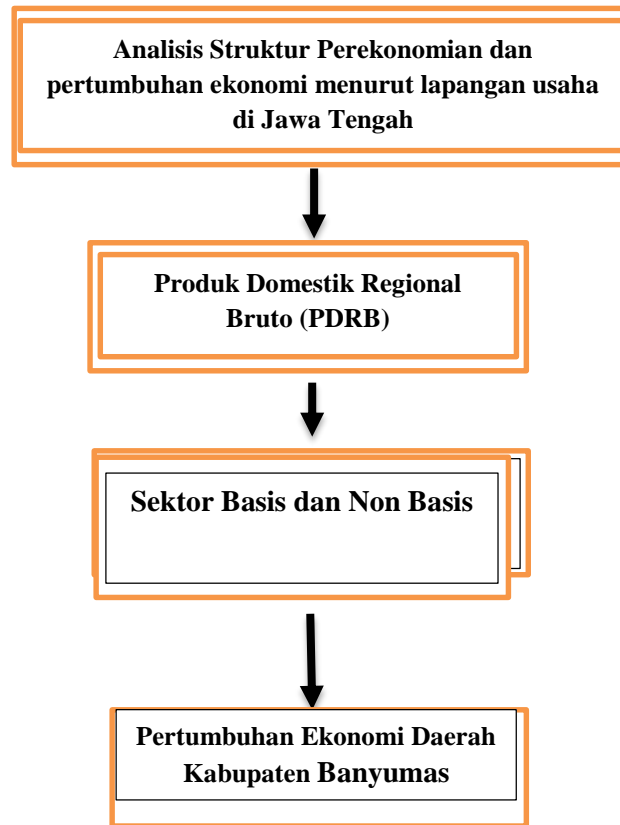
Analisis Struktur Perekonomian dan pertumbuhan ekonomi menurut lapangan usaha di Jawa Tengah

Produk Domestik Regional Bruto (PDRB)

Sektor Basis dan Non Basis

Pertumbuhan Ekonomi Daerah Kabupaten Banyumas